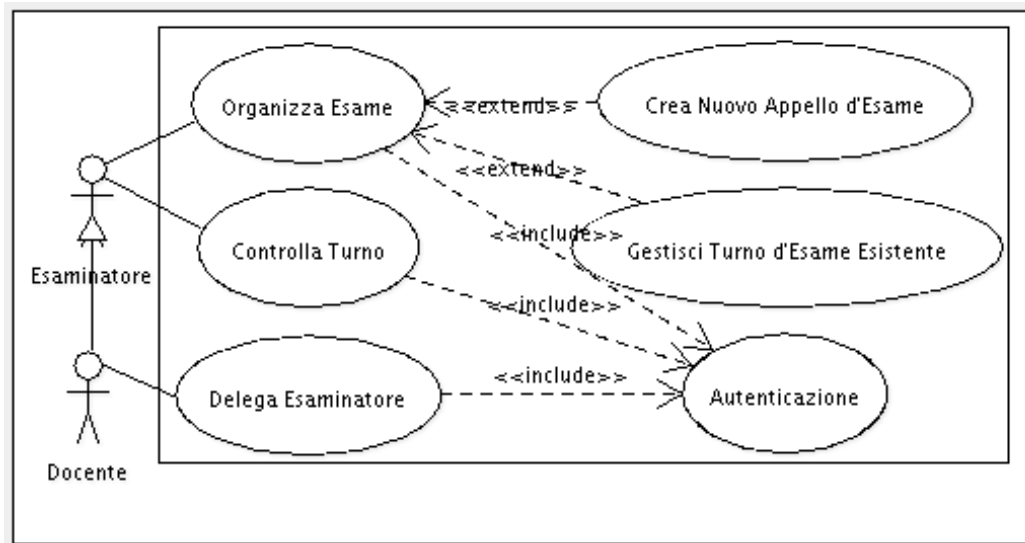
Organizza Esame

<<extend>>

Crea Nuovo Appello d'Esame

<<extend>>

<<include>>

Gestisci Turno d'Esame Esistente

Controlla Turno

Esaminatore

<<include>>

Delega Esaminatore

<<include>>

Autenticazione

Docente